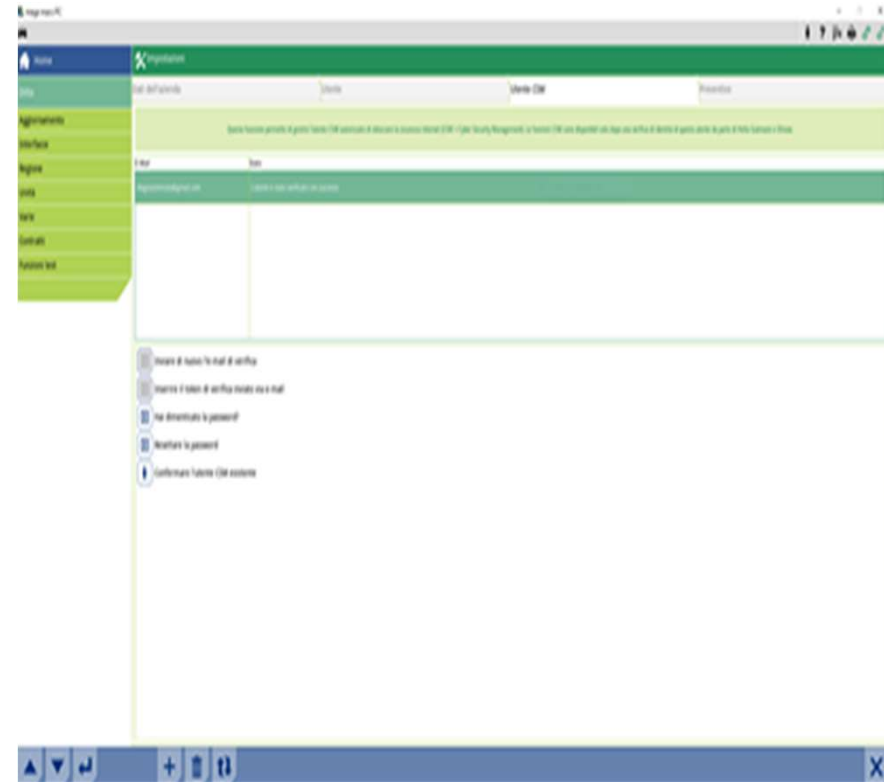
mega macs PC

Home

Impostazioni

Dati

Aggiornamenti

Interfacce

Registrare

Unità

Varie

Contratti

Funzioni test

Dati dell'azienda

Utente

Utente CSM

Prevendita

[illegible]

E-Mail

Stato

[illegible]

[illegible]

Inviare di nuovo l'e-mail di verifica

Inserire il token di verifica inviato via e-mail

Hai dimenticato la password?

Resettare la password

Confermare l'utente CSM esistente